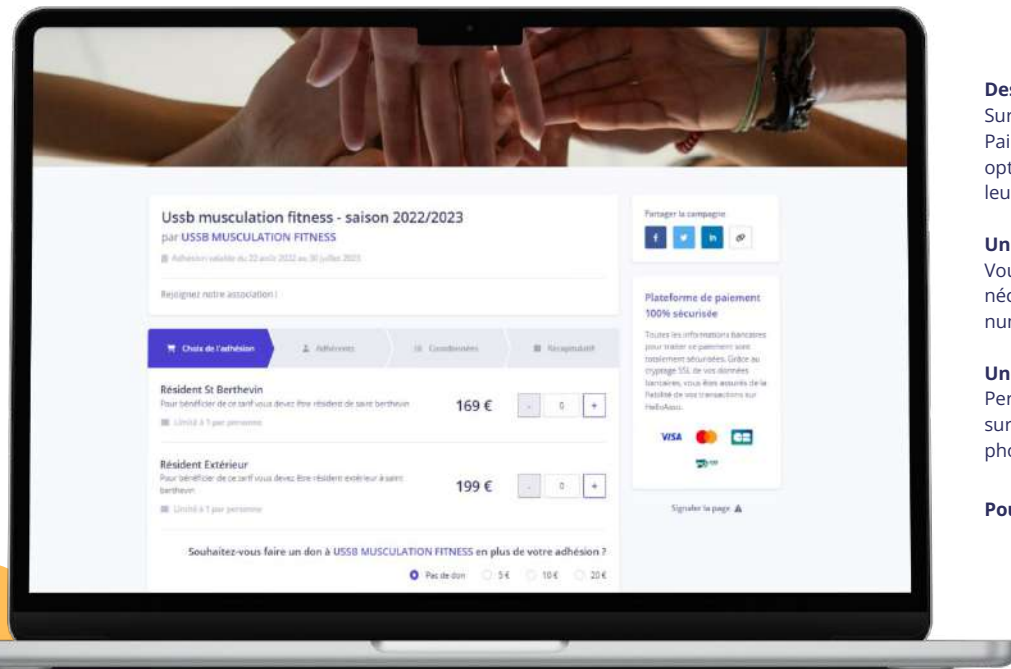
Ussb musculation fitness - saison 2022/2023
par USSB MUSCULATION FITNESS

Adhésion valable du 22 août 2022 au 30 juillet 2023

Rejoignez notre association !

Choix de l'adhésion | Adhérents | Coordonnées | Récapitulatif

Résident St Berthevin
Pour bénéficier de ce tarif vous devez être résident de saint berthevin
169 €
- 0 +
Limité à 1 par personne

Résident Extérieur
Pour bénéficier de ce tarif vous devez être résident extérieur à saint berthevin
199 €
- 0 +
Limité à 1 par personne

Souhaitez-vous faire un don à USSB MUSCULATION FITNESS en plus de votre adhésion ?
Pas de don 5 € 10 € 20 €

Partager la campagne
f in

Plateforme de paiement 100% sécurisée
Toutes les informations bancaires pour traiter ce paiement sont totalement sécurisées. Grâce au cryptage SSL de vos données bancaires, vous êtes assurés de la fiabilité de vos transactions sur HelloAsso.

VISA CB

Signaler la page

Des
Sur
Pai
opt
leu

Un
Vou
néc
nu

Un
Per
sur
pho

Pou